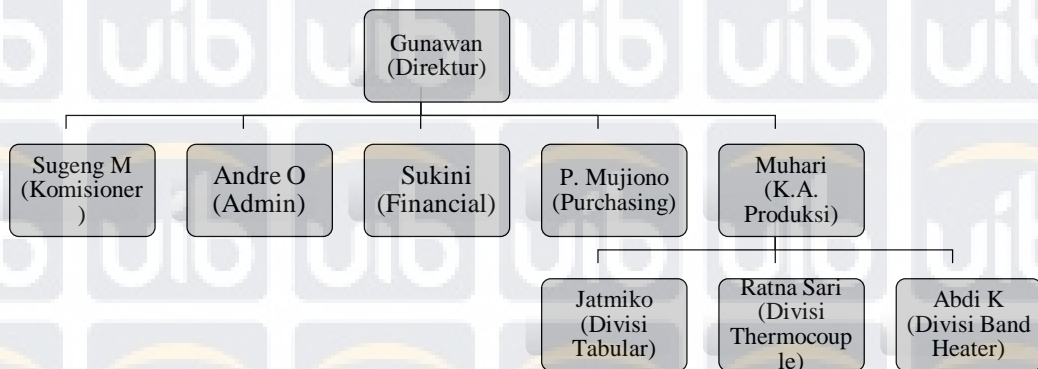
Gunawan (Direktur)

Sugeng M (Komisioner )

Andre O (Admin)

Sukini (Financial)

P. Mujiono (Purchasing)

Muhari (K.A. Produksi)

Jatmiko (Divisi Tabular)

Ratna Sari (Divisi Thermocoup le)

Abdi K (Divisi Band Heater)